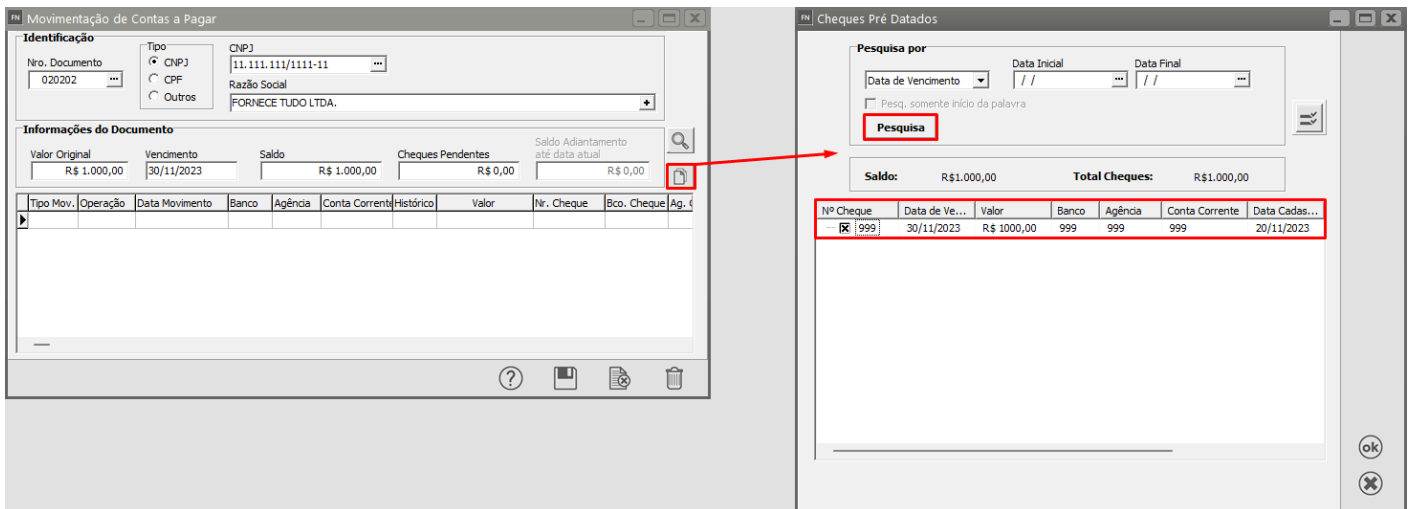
FN Movimentação de Contas a Pagar

Identificação

Nro. Documento
020202

Tipo
CNPJ
CPF
Outros

CNPJ
11.111.111/1111-11

Razão Social
FORNECE TUDO LTDA.

Informações do Documento

Valor Original
R$ 1.000,00

Vencimento
30/11/2023

Saldo
R$ 1.000,00

Cheques Pendentes
R$ 0,00

Saldo Adiantamento até data atual
R$ 0,00

| Tipo Mov. | Operação | Data Movimento | Banco | Agência | Conta Corrente | Histórico | Valor | Nr. Cheque | Bco. Cheque | Ag. C |
|---|---|---|---|---|---|---|---|---|---|---|

FN Cheques Pré Datados

Pesquisa por

Data de Vencimento

Data Inicial
/ /

Data Final
/ /

Pesq. somente início da palavra

Pesquisa

Saldo: R$1.000,00

Total Cheques: R$1.000,00

| Nº Cheque | Data de Ve... | Valor | Banco | Agência | Conta Corrente | Data Cadas... |
|---|---|---|---|---|---|---|
| 999 | 30/11/2023 | R$ 1000,00 | 999 | 999 | 999 | 20/11/2023 |

ok